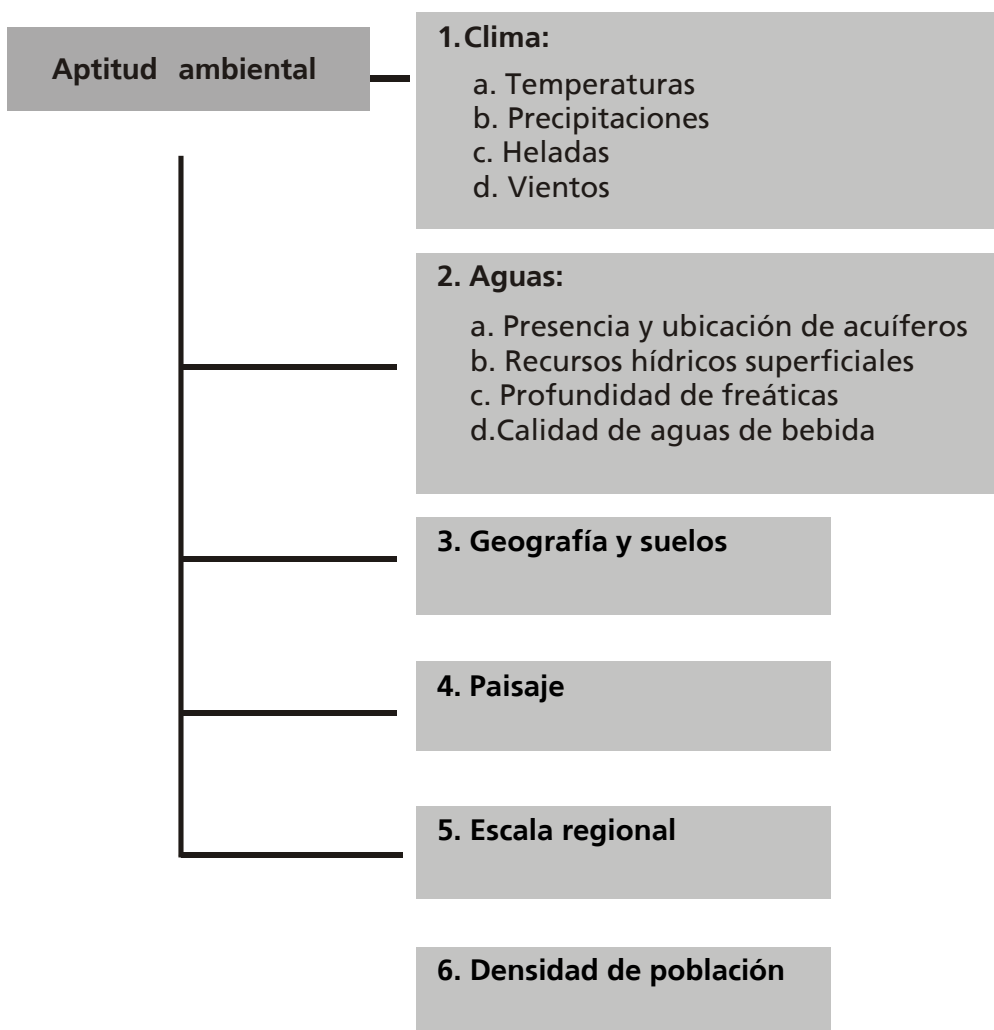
Aptitud ambiental

1. Clima:

a. Temperaturas
b. Precipitaciones
c. Heladas
d. Vientos

2. Aguas:

a. Presencia y ubicación de acuíferos
b. Recursos hídricos superficiales
c. Profundidad de freáticas
d. Calidad de aguas de bebida

3. Geografía y suelos

4. Paisaje

5. Escala regional

6. Densidad de población